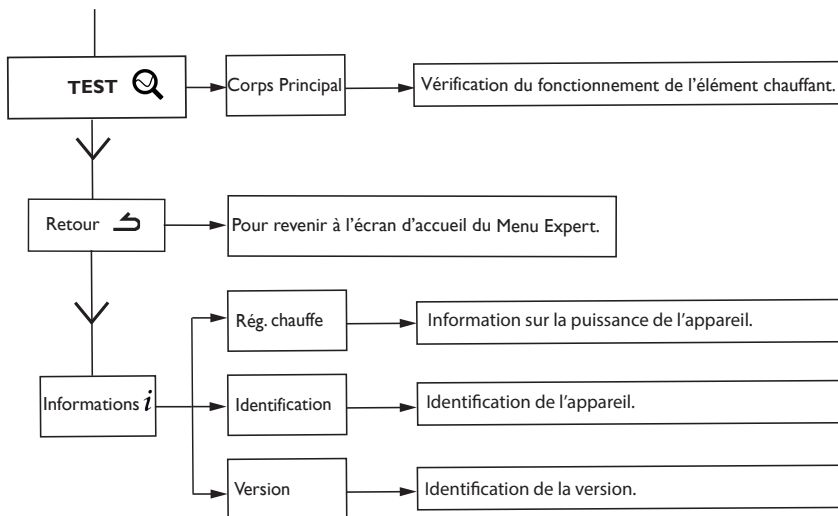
TEST

Corps Principal

Vérification du fonctionnement de l'élément chauffant.

Retour

Pour revenir à l'écran d'accueil du Menu Expert.

Rég. chauffe

Information sur la puissance de l'appareil.

Informations $i$

Identification

Identification de l'appareil.

Version

Identification de la version.